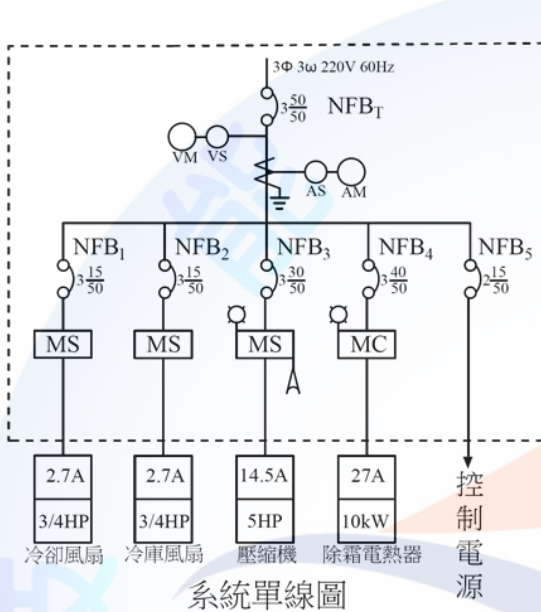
3Φ 3ω 220V 60Hz

$3\frac{50}{50}$ NFB$_T$

VM VS

AS AM

NFB$_1$ $3\frac{15}{50}$

NFB$_2$ $3\frac{15}{50}$

NFB$_3$ $3\frac{30}{50}$

NFB$_4$ $3\frac{40}{50}$

NFB$_5$ $2\frac{15}{50}$

MS MS MS MC

| 2.7A | 2.7A | 14.5A | 27A |
|---|---|---|---|
| 3/4HP | 3/4HP | 5HP | 10kW |

冷卻風扇 冷庫風扇 壓縮機 除霜電熱器

控制電源

系統單線圖